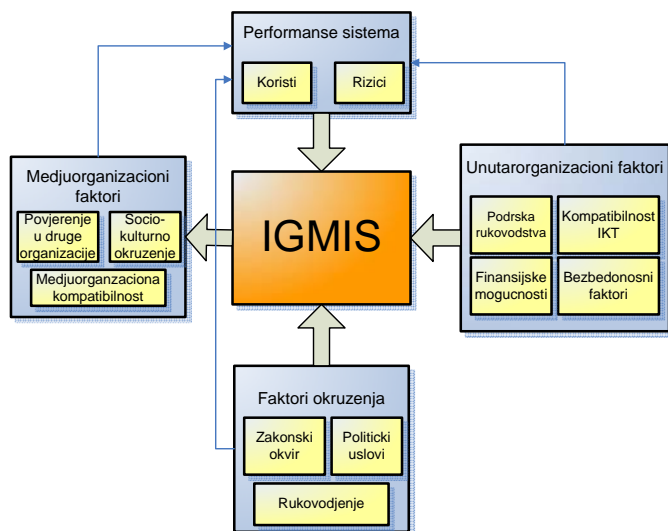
Performanse sistema

Koristi

Rizici

Medjuorganizacioni faktori

Povjerenje u druge organizacije

Socio-kulturno okruzenje

Medjuorganzaciona kompatibilnost

IGMIS

Unutarorganizacioni faktori

Podrska rukovodstva

Kompatibilnost IKT

Finansijske mogucnosti

Bezbedonosni faktori

Faktori okruzenja

Zakonski okvir

Politicki uslovi

Rukovodjenje